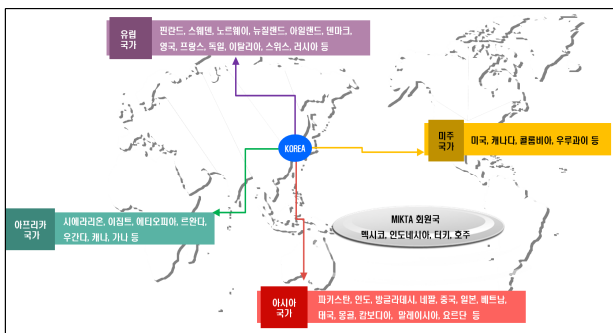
유럽 국가

핀란드, 스웨덴, 노르웨이, 뉴질랜드, 아일랜드, 덴마크, 영국, 프랑스, 독일, 이탈리아, 스위스, 러시아 등

KOREA

미주 국가

미국, 캐나다, 콜롬비아, 우루과이 등

아프리카 국가

시에라리온, 이집트, 에티오피아, 르완다, 우간다, 케냐, 가나 등

MIKTA 회원국

멕시코, 인도네시아, 터키, 호주

아시아 국가

파키스탄, 인도, 방글라데시, 네팔, 중국, 일본, 베트남, 태국, 몽골, 캄보디아, 말레이시아, 요르단 등